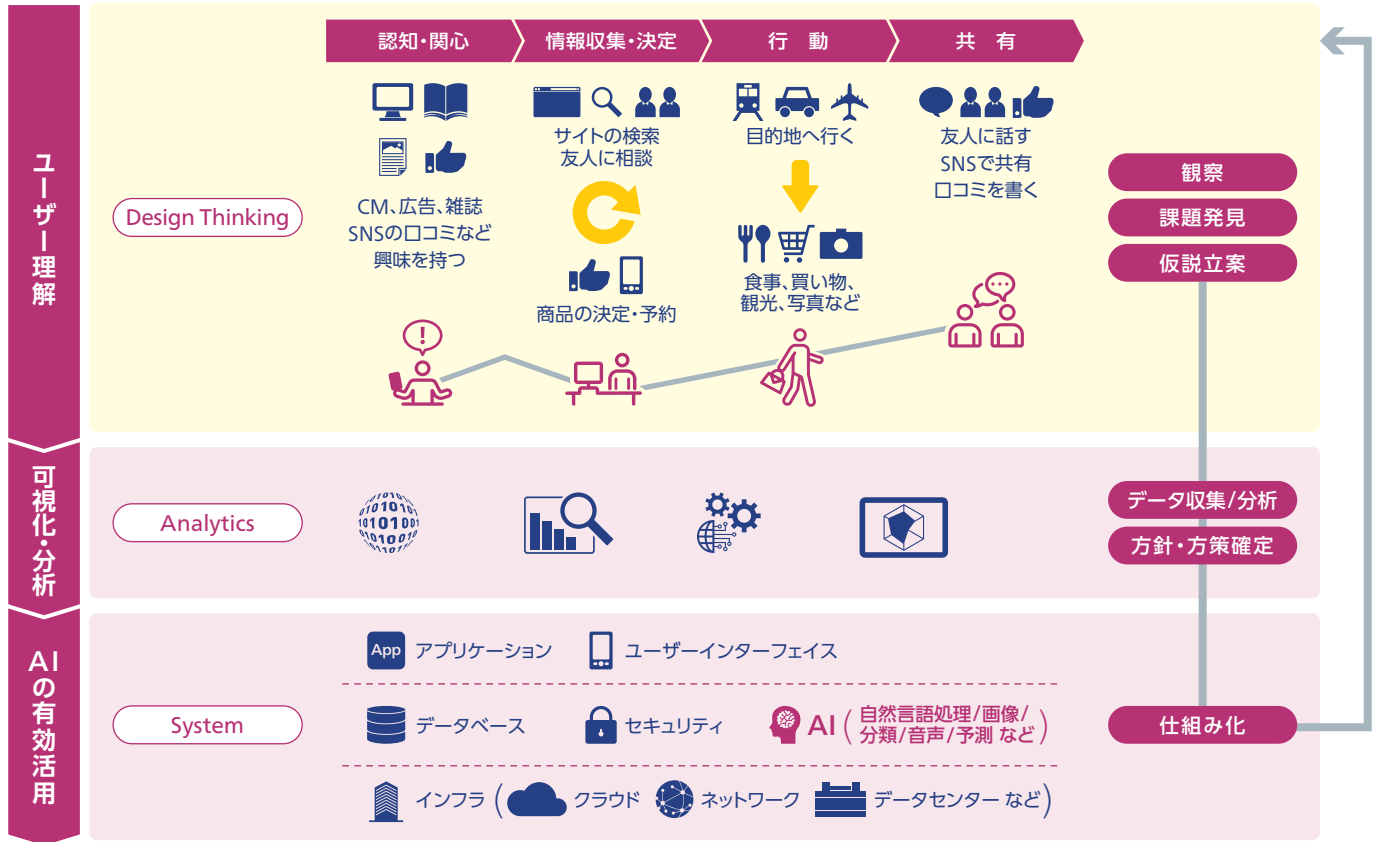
ユーザー理解

可視化・分析

AIの有効活用

認知・関心 情報収集・決定 行動 共有

Design Thinking

CM、広告、雑誌
SNSの口コミなど
興味を持つ

サイトの検索
友人に相談

商品の決定・予約

目的地へ行く

食事、買い物、
観光、写真など

友人に話す
SNSで共有
口コミを書く

観察
課題発見
仮説立案

Analytics

01101
1010100
0101
01

データ収集/分析
方針・方策確定

System

App アプリケーション
ユーザーインターフェイス

データベース
セキュリティ
AI (自然言語処理/画像/分類/音声/予測 など)

インフラ (クラウド ネットワーク データセンター など)

仕組み化